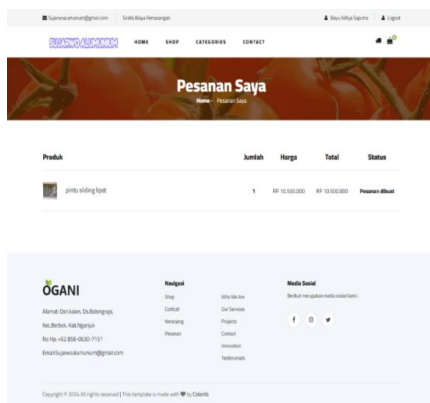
Supanwoalumunum@gmail.com Gratis Biaya Pemasangan

Bayu Aditya Saputra Logout

SUPARWO ALUMUNIUM HOME SHOP CATEGORIES CONTACT

Pesanan Saya

Home · Pesanan Saya

| Produk | Jumlah | Harga | Total | Status |
|---|---|---|---|---|
| pintu sliding lipat | 1 | RP 10.500.000 | RP 10.500.000 | Pesanan dibuat |

OGANI

Alamat: Dsn.kaben, Ds.Balongrejo, Kec.Berbek, Kab.Nganjuk

No Hp: +62 858-0630-7151

Email:Suparwoalumunum@gmail.com

Navigasi

Shop

Contract

Keranjang

Pesanan

Who We Are

Our Services

Projects

Contact

Innovation

Testimonials

Media Sosial

Berikut merupakan media sosial kami :

Copyright © 2024 All rights reserved | This template is made with ♥ by Colorlib